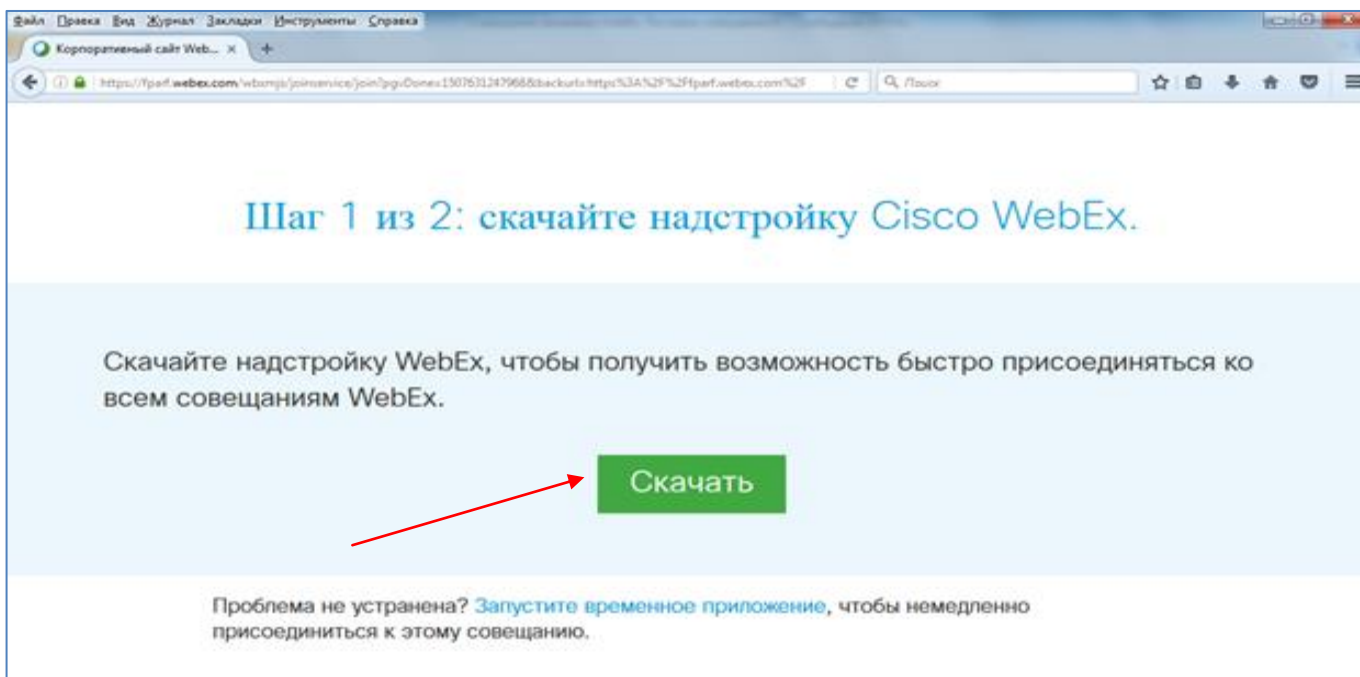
Файл Правка Вид Журнал Закладки Инструменты Справка

Корпоративный сайт Web... ×

https://fparf.webex.com/webappng/sites/fparf/meeting/... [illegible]

Поиск

Шаг 1 из 2: скачайте надстройку Cisco WebEx.

Скачайте надстройку WebEx, чтобы получить возможность быстро присоединяться ко всем совещаниям WebEx.

Скачать

Проблема не устранена? Запустите временное приложение, чтобы немедленно присоединиться к этому совещанию.